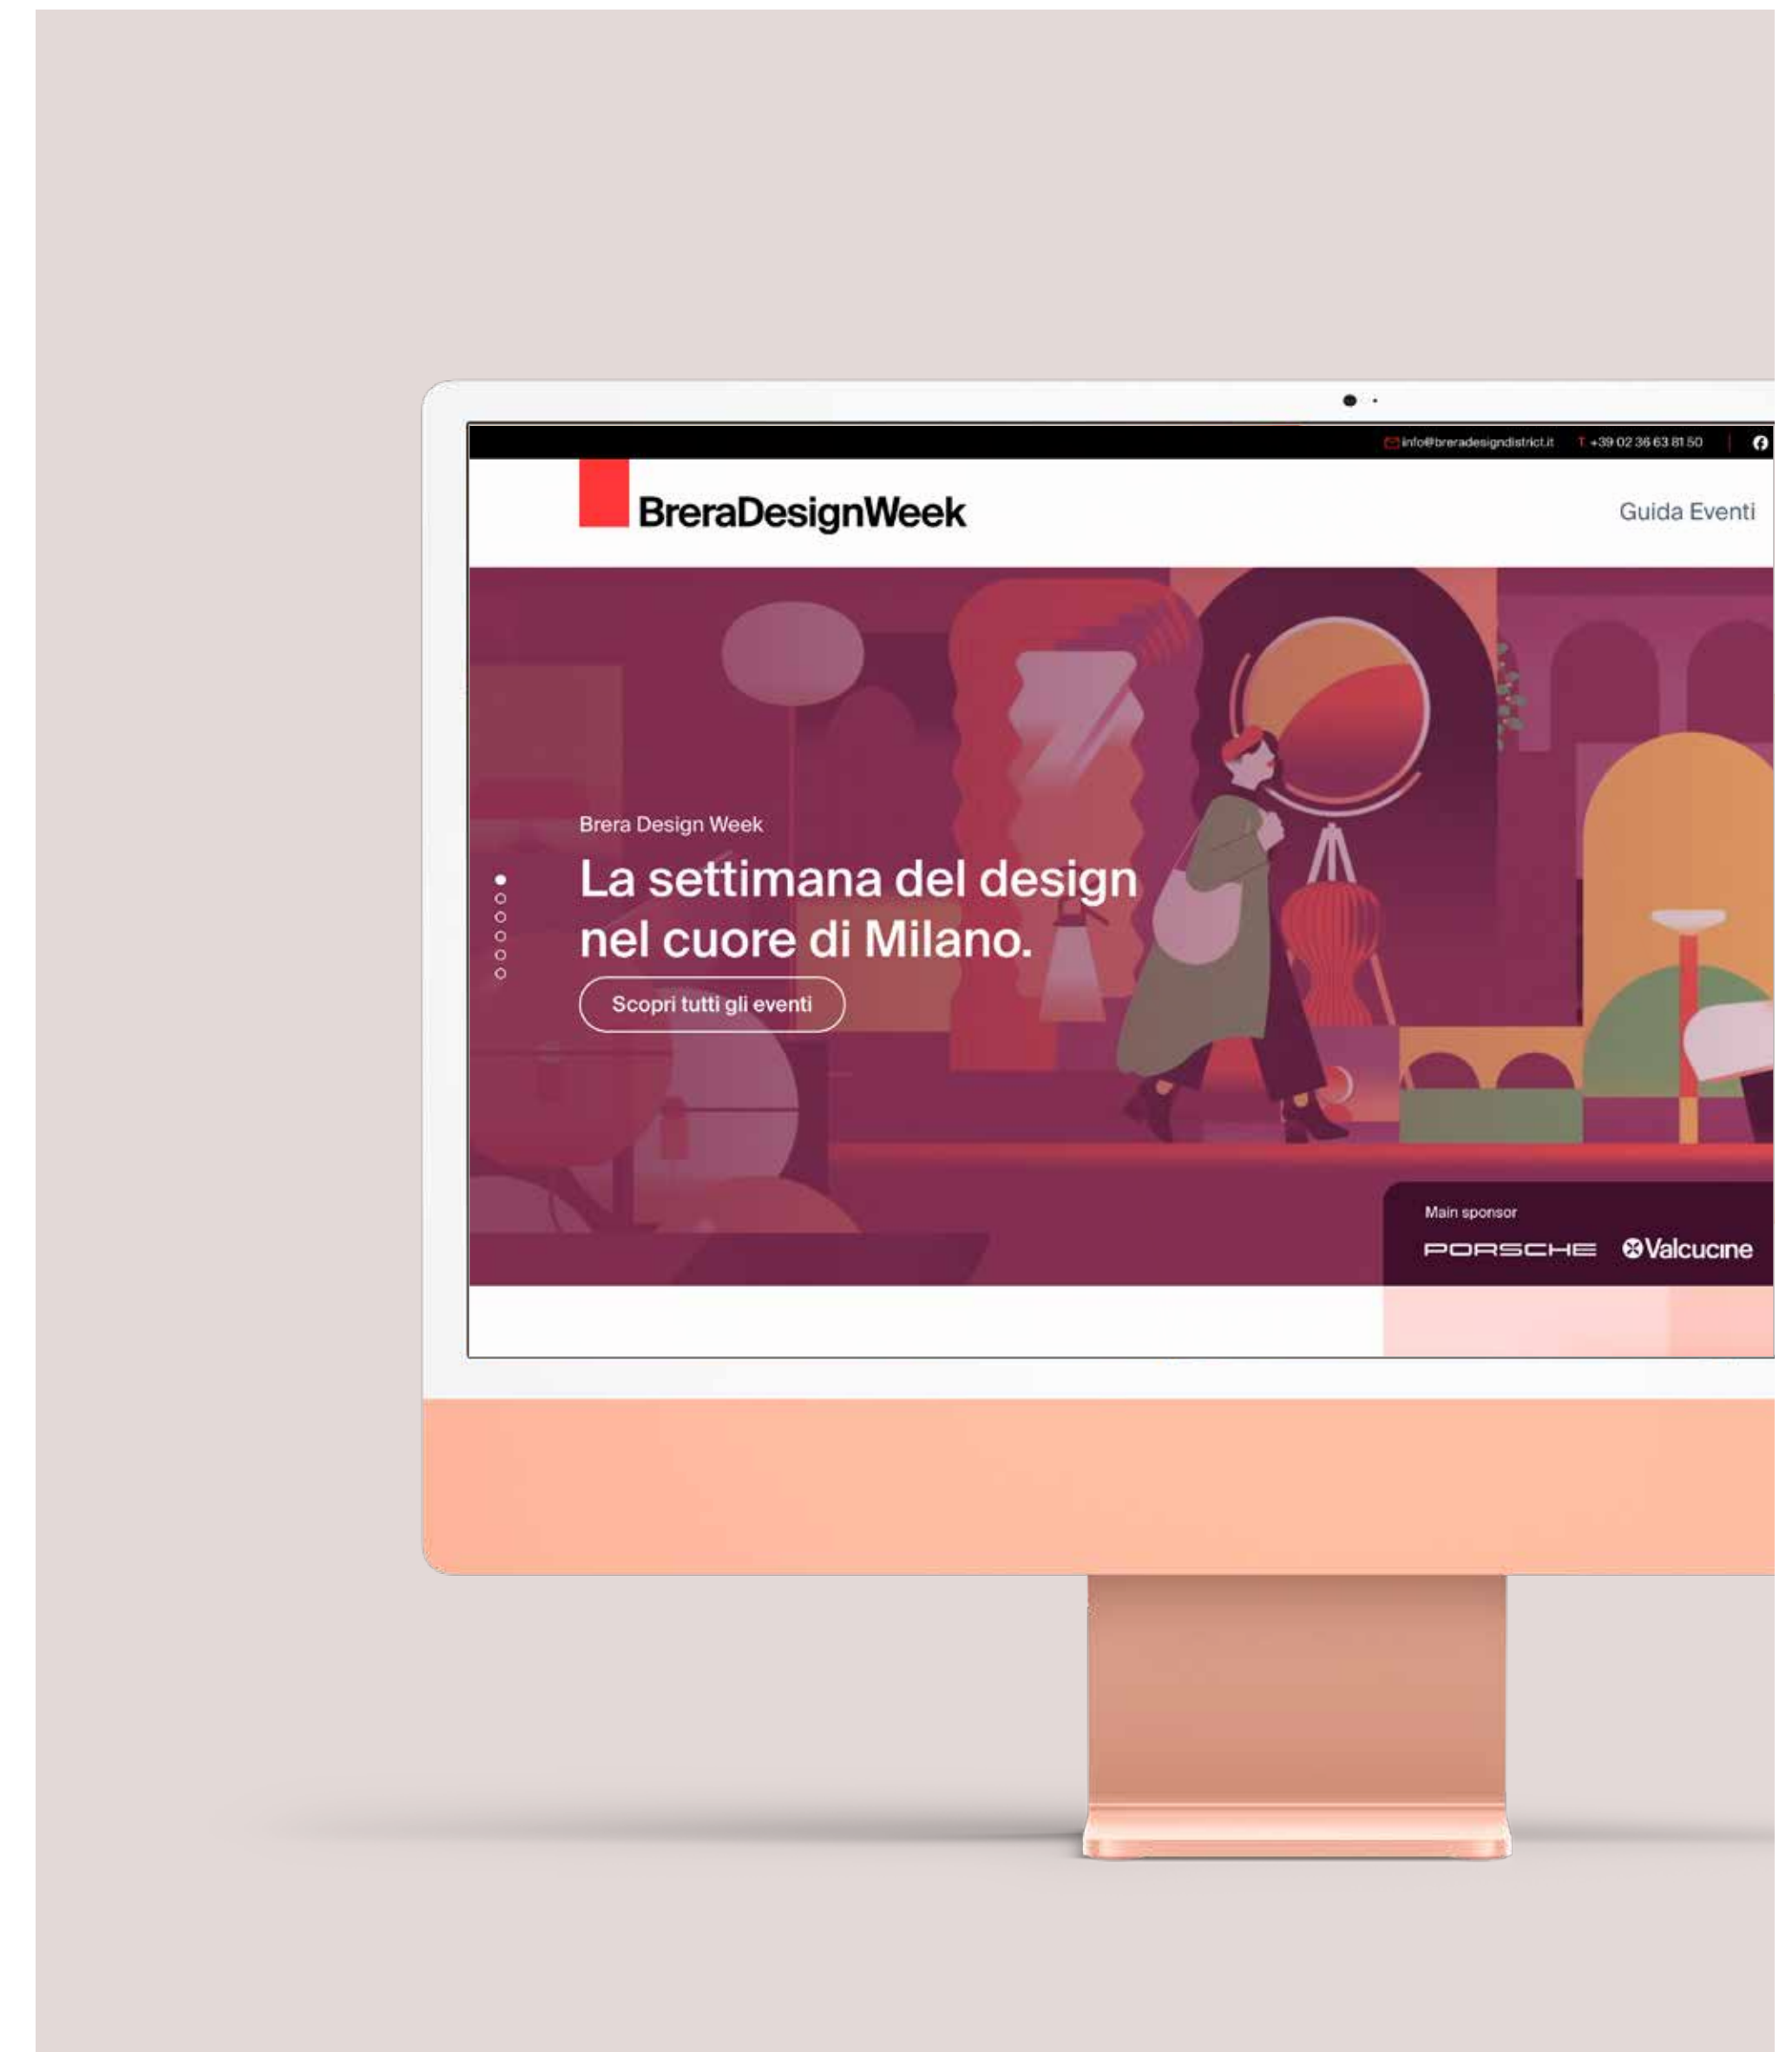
info@breradesigndistrict.it T. +39 02 36 63 81 50

BreraDesignWeek

Guida Eventi

Brera Design Week

La settimana del design nel cuore di Milano.

Scopri tutti gli eventi

Main sponsor

PORSCHE Valcucine